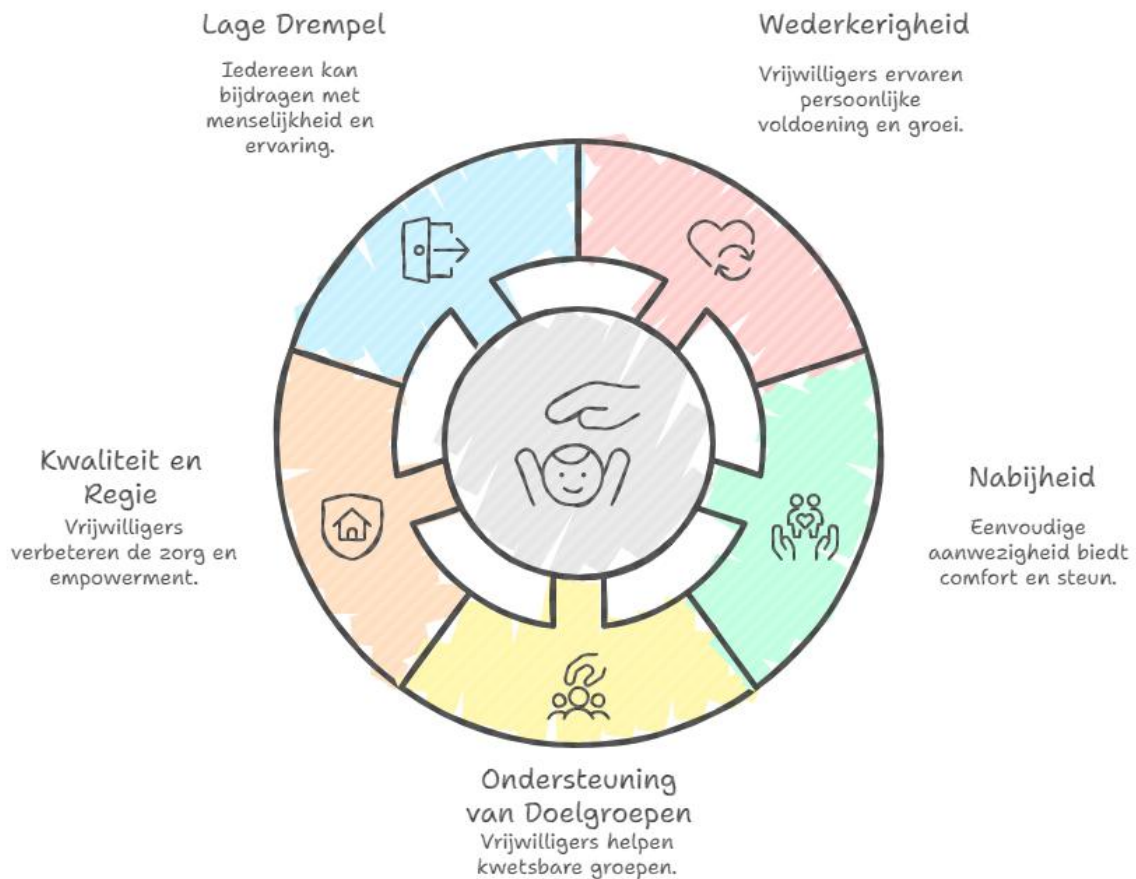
Lage Drempel

Iedereen kan bijdragen met menselijkheid en ervaring.

Wederkerigheid

Vrijwilligers ervaren persoonlijke voldoening en groei.

Kwaliteit en Regie

Vrijwilligers verbeteren de zorg en empowerment.

Nabijheid

Eenvoudige aanwezigheid biedt comfort en steun.

Ondersteuning van Doelgroepen

Vrijwilligers helpen kwetsbare groepen.